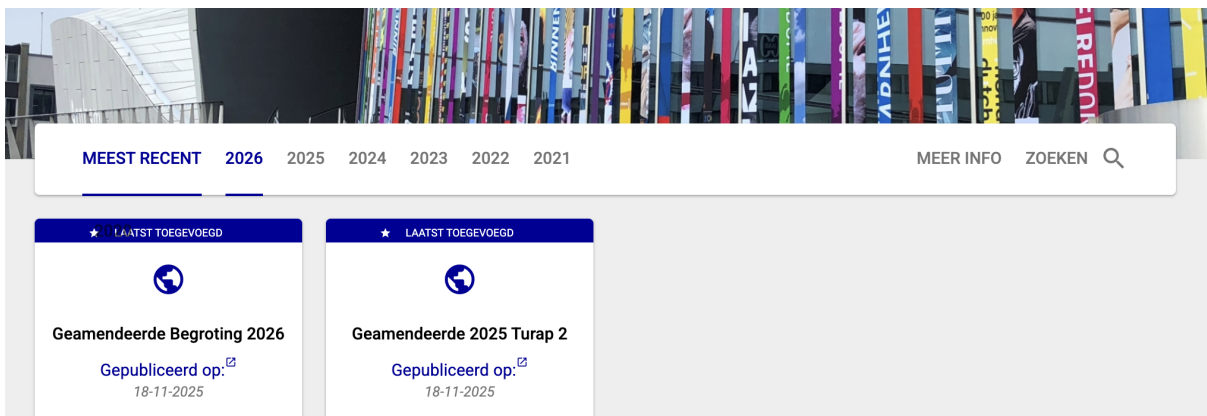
MEEST RECENT 2026 2025 2024 2023 2022 2021

MEER INFO ZOEKEN

LAATST TOEGEVOEGD

Geamendeerde Begroting 2026

Gepubliceerd op:

18-11-2025

LAATST TOEGEVOEGD

Geamendeerde 2025 Turap 2

Gepubliceerd op:

18-11-2025